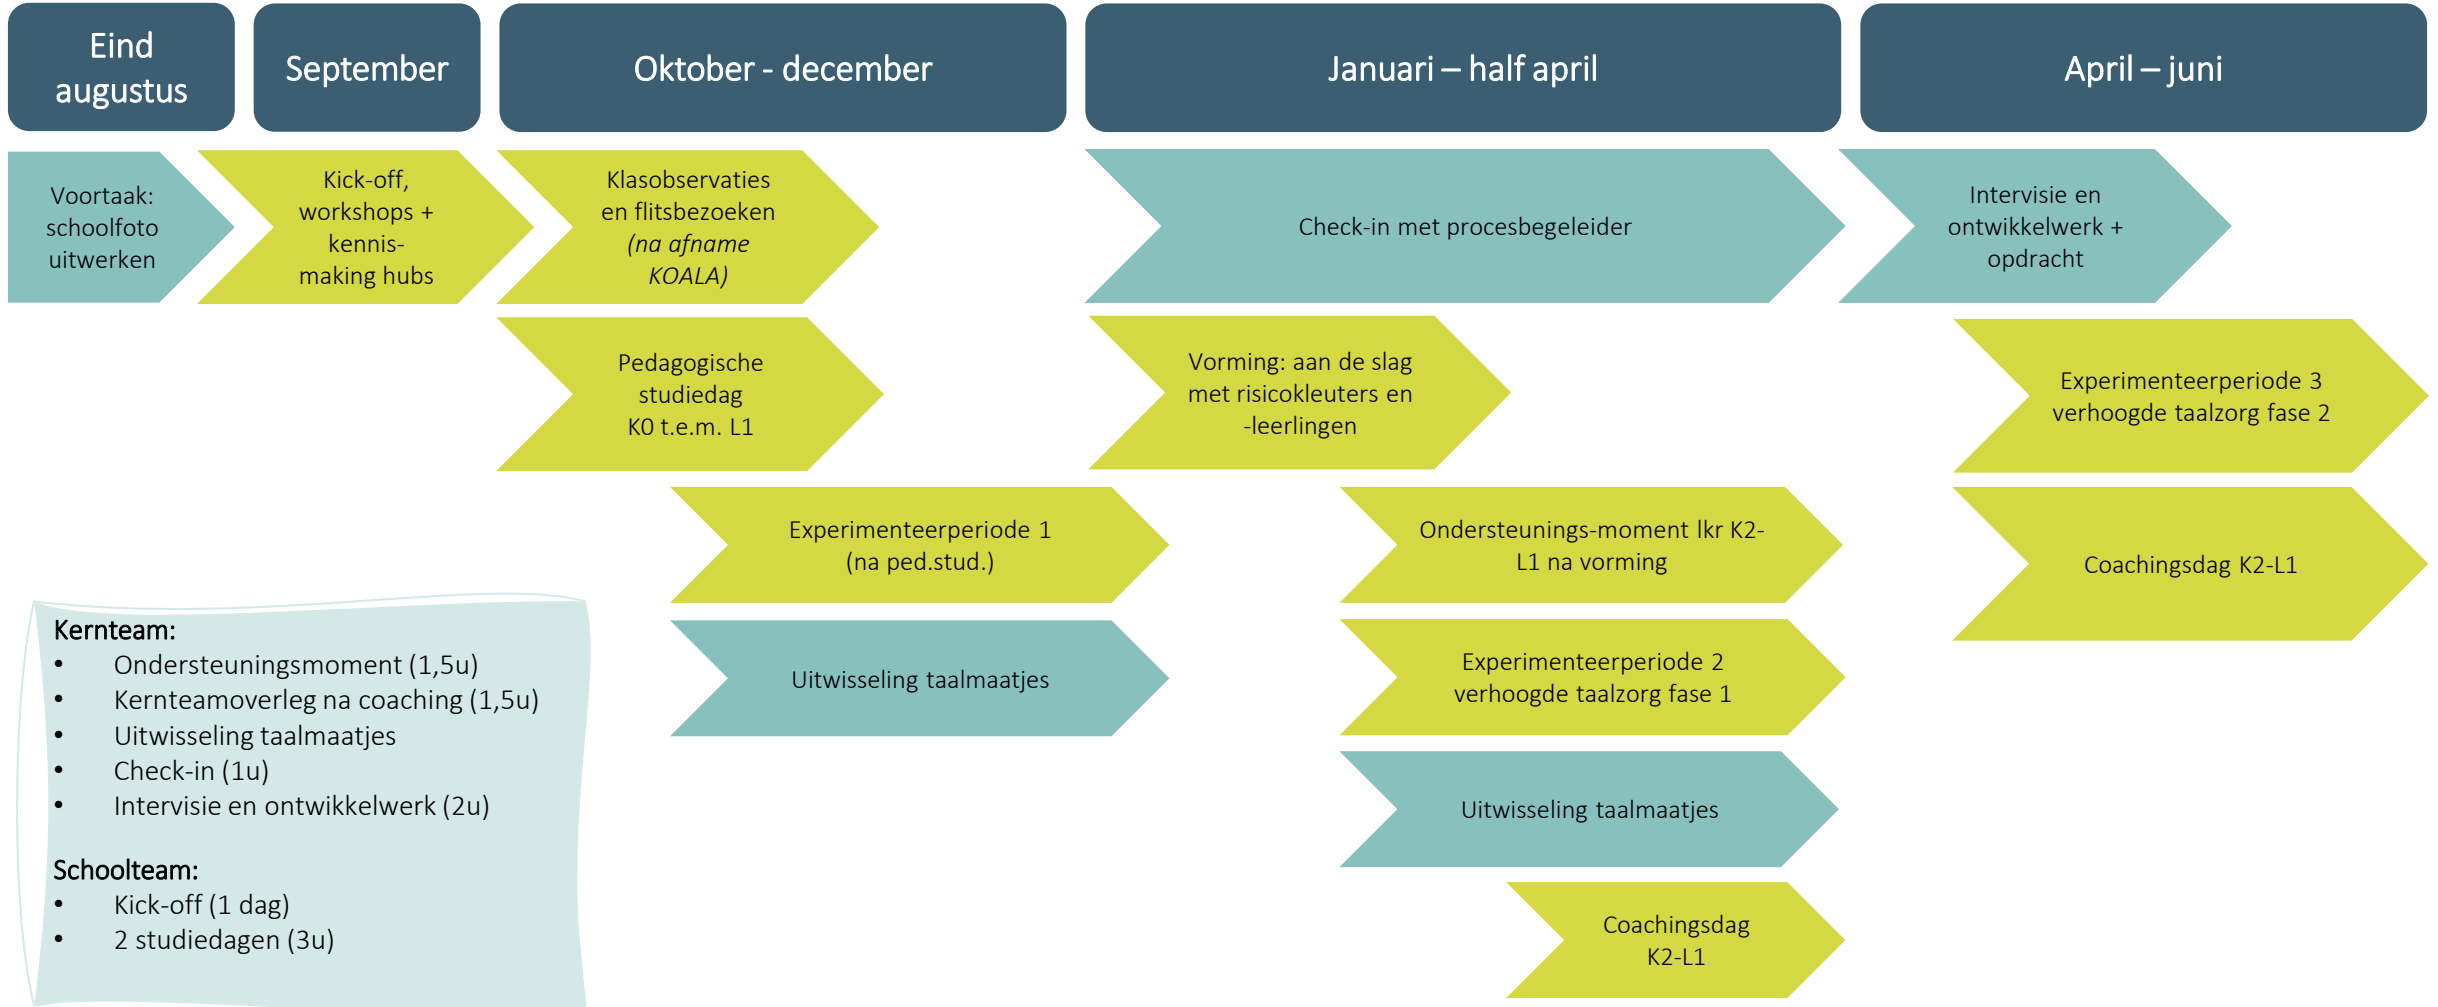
Eind augustus

September

Oktober - december

Januari – half april

April – juni

Voortaak: schoolfoto uitwerken

Kick-off, workshops + kennismaking hubs

Klasobservaties en flitsbezoeken *(na afname KOALA)*

Check-in met procesbegeleider

Intervisie en ontwikkelwerk + opdracht

Pedagogische studiedag K0 t.e.m. L1

Vorming: aan de slag met risicokleuters en -leerlingen

Experimenteerperiode 3 verhoogde taalzorg fase 2

Experimenteerperiode 1 (na ped.stud.)

Ondersteunings-moment lkr K2-L1 na vorming

Coachingsdag K2-L1

Uitwisseling taalmaatjes

Experimenteerperiode 2 verhoogde taalzorg fase 1

Uitwisseling taalmaatjes

Coachingsdag K2-L1

Kernteam:
• Ondersteuningsmoment (1,5u)
• Kernteamoverleg na coaching (1,5u)
• Uitwisseling taalmaatjes
• Check-in (1u)
• Intervisie en ontwikkelwerk (2u)

Schoolteam:
• Kick-off (1 dag)
• 2 studiedagen (3u)